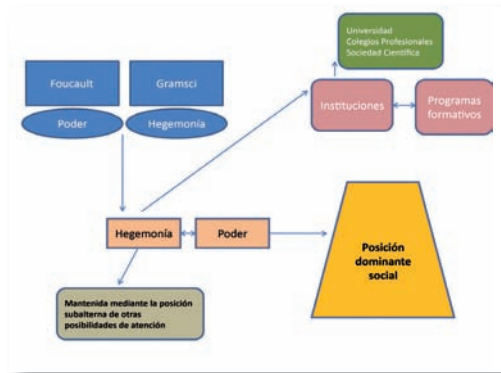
Universidad
Colegios Profesionales
Sociedad Científica

Foucault

Gramsci

Poder

Hegemonía

Instituciones

Programas formativos

Hegemonía

Poder

Posición dominante social

Mantenida mediante la posición subalterna de otras posibilidades de atención